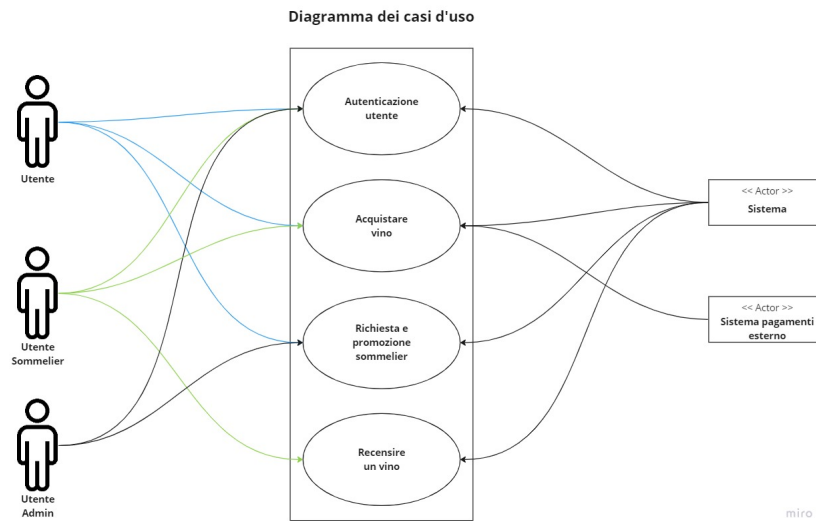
Diagramma dei casi d'uso

Utente

Utente Sommelier

Utente Admin

Autenticazione utente

Acquistare vino

Richiesta e promozione sommelier

Recensire un vino

<< Actor >>
Sistema

<< Actor >>
Sistema pagamenti esterno

miro